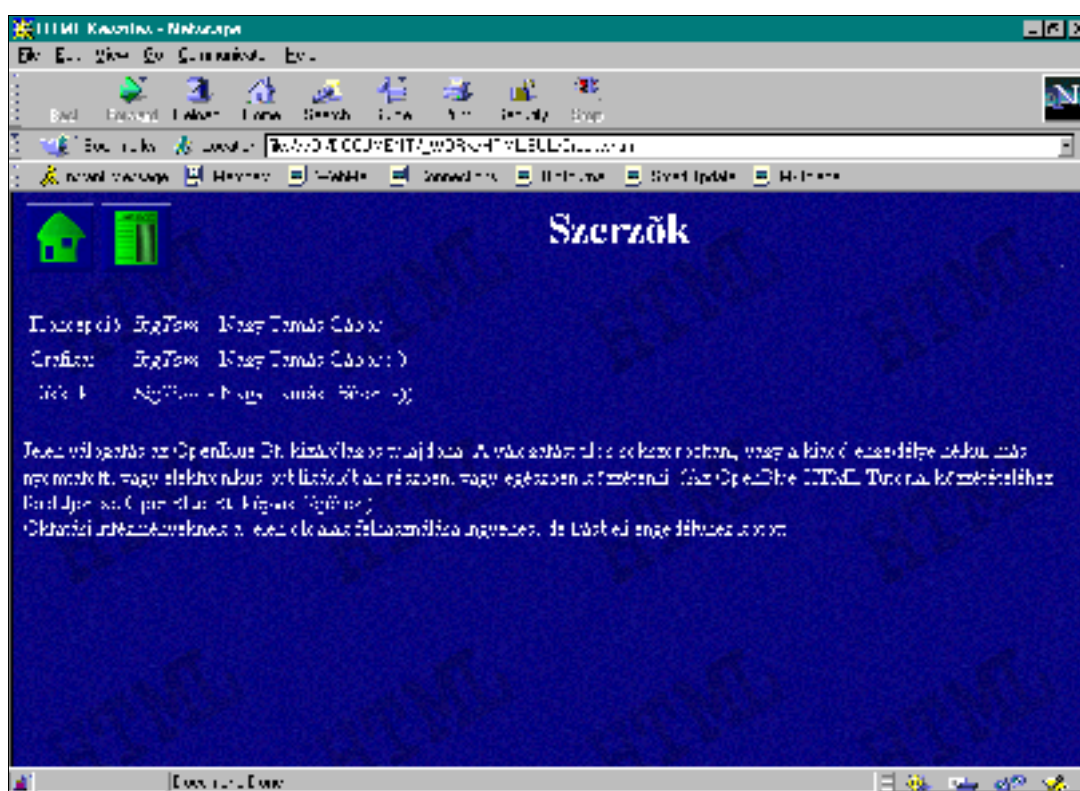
HTML Kezdőlap - Netscape

File Edit View Go Communicator Help

Back Forward Reload Home Search Guide Print Security Stop

Bookmarks Location: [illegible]

Instant Message Members WebMail Connections BizJournal SmartUpdate Mktplace

Szerzők

Koncepció: SigTom - Nagy Tamás Gábor

Grafika: SigTom - Nagy Tamás Gábor :-)

Szöveg: SigTom - Nagy Tamás Gábor :-))

Jelen weboldal az OpenDive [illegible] kizárólagos tulajdona. A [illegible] előzetes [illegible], vagy a kiadó engedélye nélkül más nyomtatott, vagy elektronikus publikációban részben, vagy egészben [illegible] Az OpenDive HTML Tutorial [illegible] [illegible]

Oktatási intézmények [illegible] felhasználása ingyenes, de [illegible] engedélyhez kötött.

Document: Done